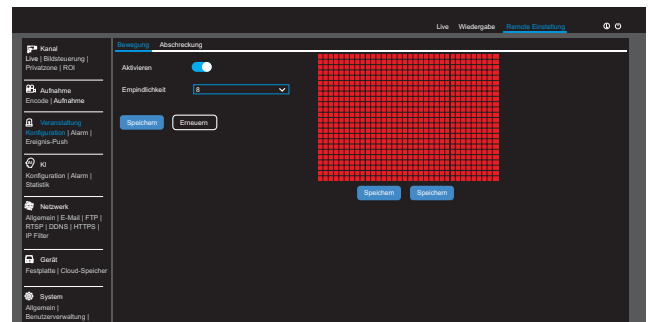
Live Wiedergabe Remote Einstellung

Kanal
Live | Bildsteuerung | Privatzone | ROI

Aufnahme
Encode | Aufnahme

Veranstaltung
Konfiguration | Alarm | Ereignis-Push

KI
Konfiguration | Alarm | Statistik

Netzwerk
Allgemein | E-Mail | FTP | RTSP | DDNS | HTTPS | IP Filter

Gerät
Festplatte | Cloud-Speicher

System
Allgemein | Benutzerverwaltung |

Bewegung Abschreckung

Aktivieren

Empfindlichkeit 8

Speichern Erneuern

Speichern Speichern